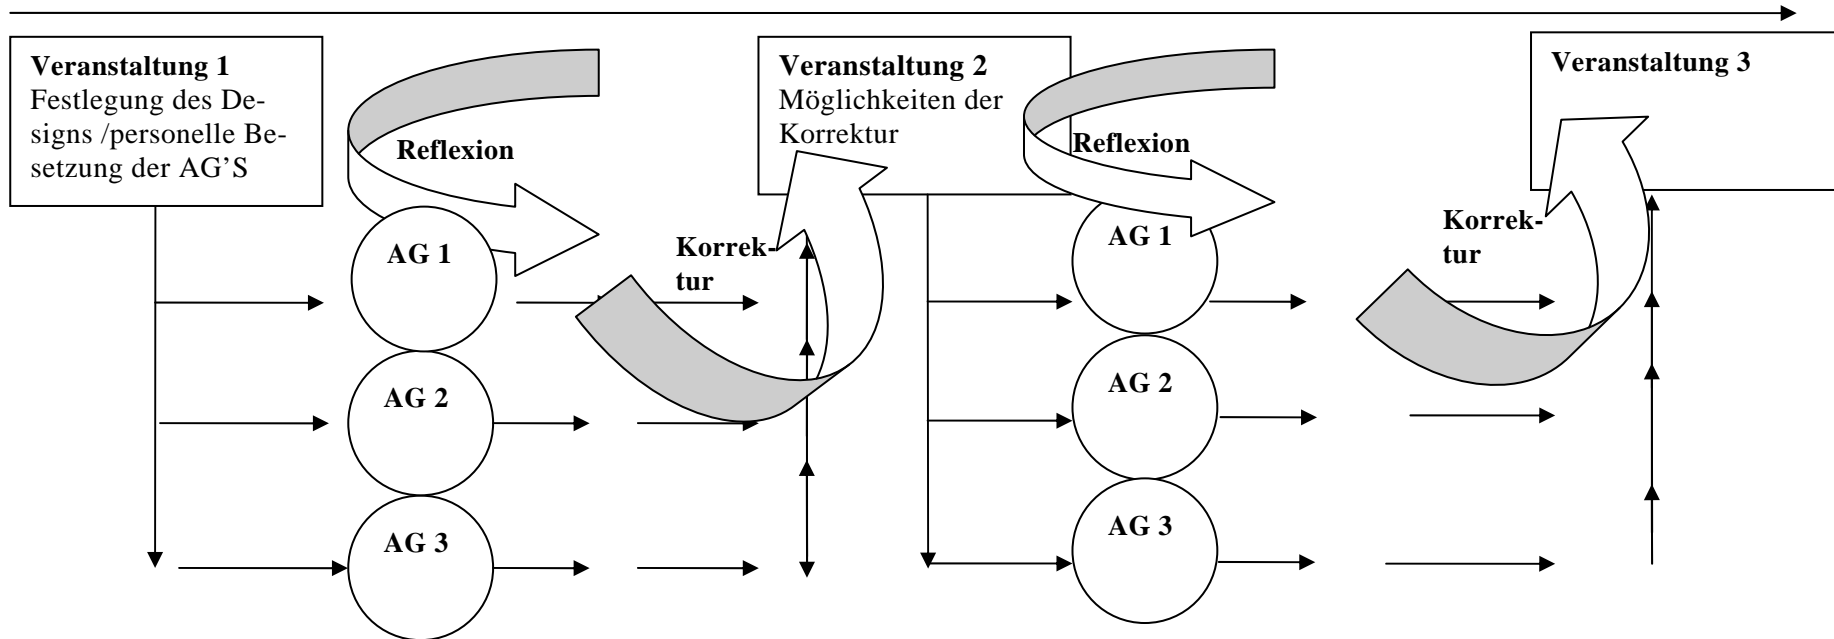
**Veranstaltung 1**
Festlegung des Designs /personelle Besetzung der AG'S

Reflexion

AG 1

AG 2

AG 3

Korrektur

**Veranstaltung 2**
Möglichkeiten der Korrektur

Reflexion

AG 1

AG 2

AG 3

Korrektur

**Veranstaltung 3**